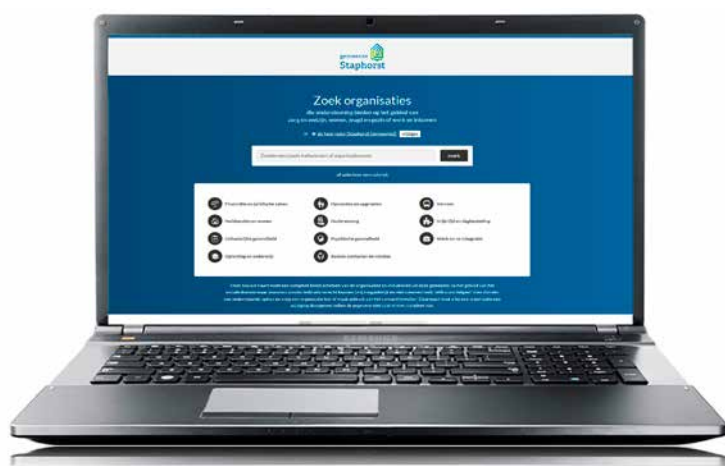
gemeente Staphorst

Zoek organisaties

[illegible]

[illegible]

zoek

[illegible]

| | | |
|---|---|---|
| Financiën en juridische zaken | Opvoeden en opgroeien | Vervoer |
| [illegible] | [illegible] | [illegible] |
| Lichamelijke gezondheid | Psychische gezondheid | Werk en vrijwilligerswerk |
| Opleiding en onderwijs | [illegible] | |

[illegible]